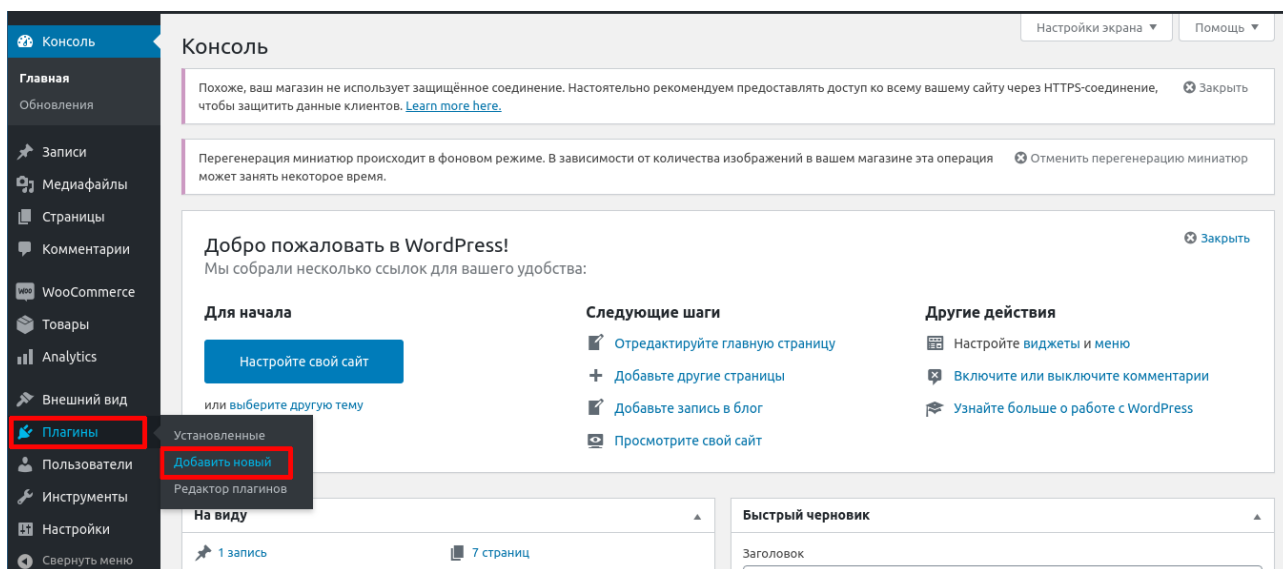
Консоль
Главная
Обновления
Записи
Медиафайлы
Страницы
Комментарии
WooCommerce
Товары
Analytics
Внешний вид
Плагины
Пользователи
Инструменты
Настройки
Свернуть меню

Установленные
Добавить новый
Редактор плагинов

Настройки экрана ▼
Помощь ▼

Консоль

Похоже, ваш магазин не использует защищённое соединение. Настоятельно рекомендуем предоставлять доступ ко всему вашему сайту через HTTPS-соединение, чтобы защитить данные клиентов. Learn more here.
Закрыть

Перегенерация миниатюр происходит в фоновом режиме. В зависимости от количества изображений в вашем магазине эта операция может занять некоторое время.
Отменить перегенерацию миниатюр

Добро пожаловать в WordPress!
Мы собрали несколько ссылок для вашего удобства:
Закрыть

Для начала
Настройте свой сайт
или выберите другую тему

Следующие шаги
Отредактируйте главную страницу
Добавьте другие страницы
Добавьте запись в блог
Просмотрите свой сайт

Другие действия
Настройте виджеты и меню
Включите или выключите комментарии
Узнайте больше о работе с WordPress

На виду
1 запись
7 страниц

Быстрый черновик
Заголовок